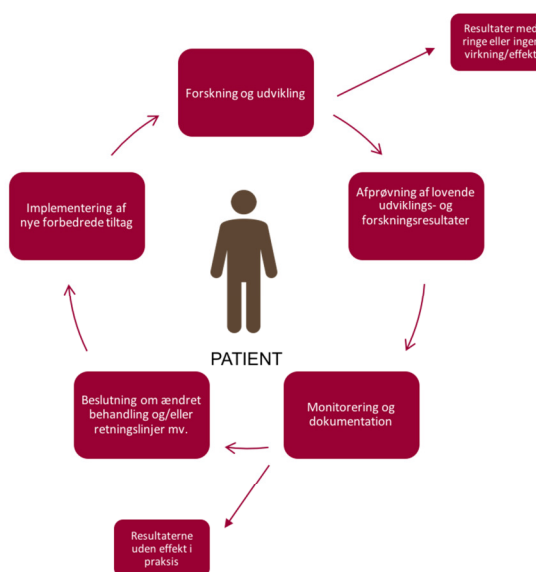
Resultater med ringe eller ingen virkning/effekt

Forskning og udvikling

Afprøvning af lovende udviklings- og forskningsresultater

Implementering af nye forbedrede tiltag

PATIENT

Monitorering og dokumentation

Beslutning om ændret behandling og/eller retningslinjer mv.

Resultaterne uden effekt i praksis